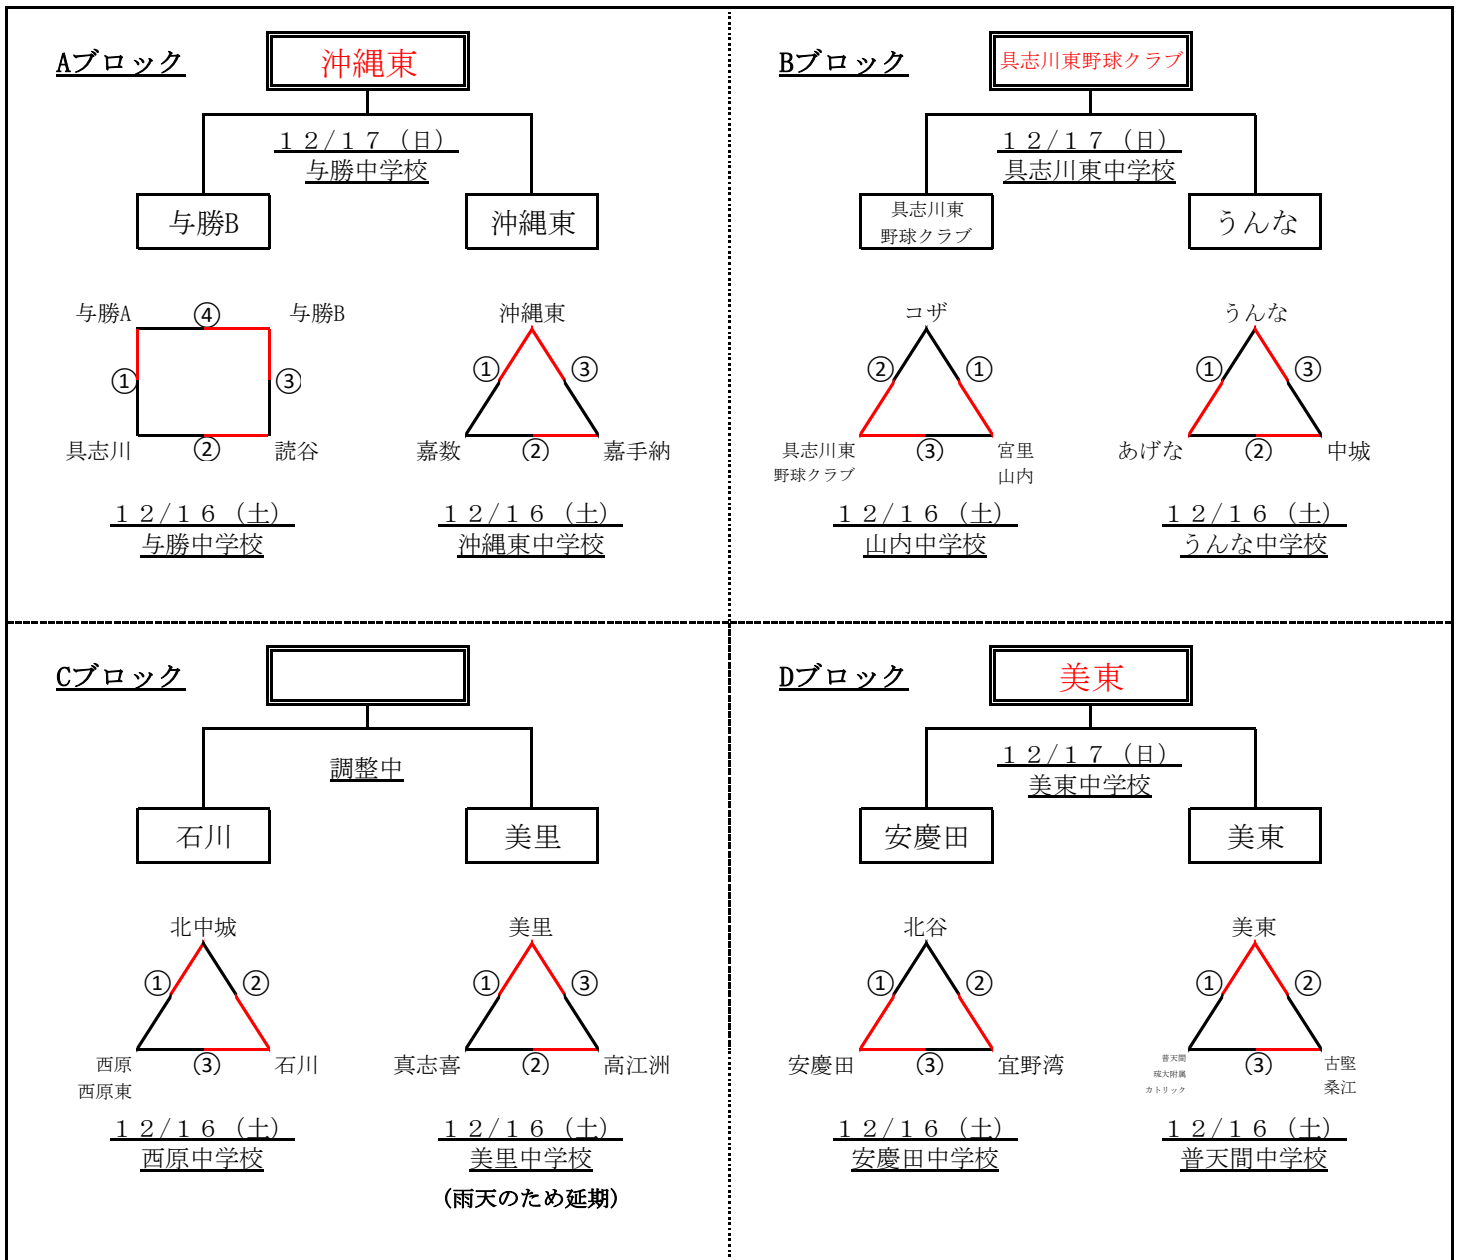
Aブロック

沖縄東

１２/１７（日）
与勝中学校

与勝B
沖縄東

与勝A ④ 与勝B
① ③
具志川 ② 読谷

１２/１６（土）
与勝中学校

沖縄東
① ③
嘉数 ② 嘉手納

１２/１６（土）
沖縄東中学校

Bブロック

具志川東野球クラブ

１２/１７（日）
具志川東中学校

具志川東
野球クラブ
うんな

コザ
② ①
具志川東
野球クラブ ③ 宮里
山内

１２/１６（土）
山内中学校

うんな
① ③
あげな ② 中城

１２/１６（土）
うんな中学校

Cブロック

調整中

石川
美里

北中城
① ②
西原
西原東 ③ 石川

１２/１６（土）
西原中学校

美里
① ③
真志喜 ② 高江洲

１２/１６（土）
美里中学校
（雨天のため延期）

Dブロック

美東

１２/１７（日）
美東中学校

安慶田
美東

北谷
① ②
安慶田 ③ 宜野湾

１２/１６（土）
安慶田中学校

美東
① ②
普天間
琉大附属
カトリック ③ 古堅
桑江

１２/１６（土）
普天間中学校